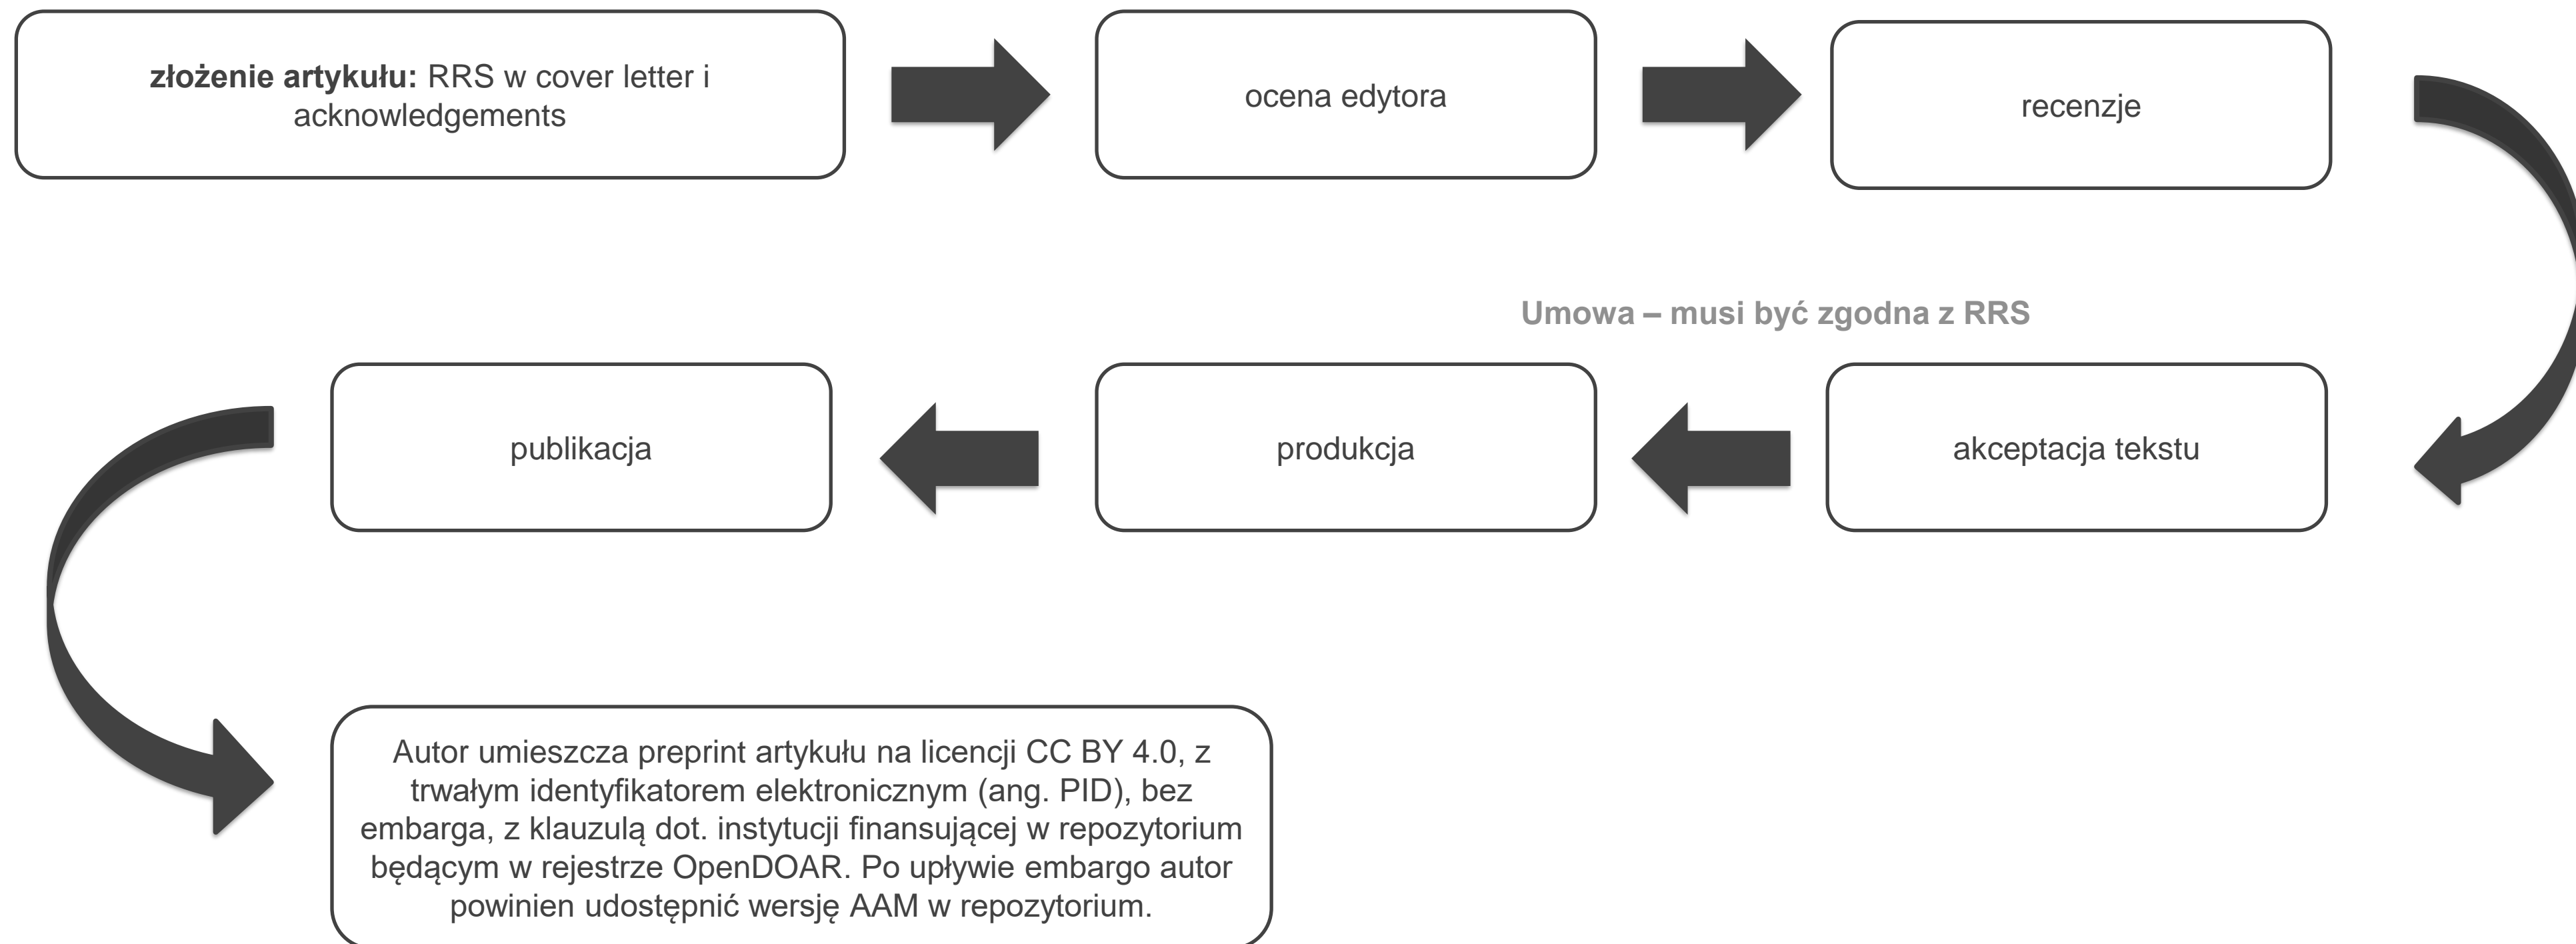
**złożenie artykułu:** RRS w cover letter i acknowledgements

ocena edytora

recenzje

Umowa – musi być zgodna z RRS

akceptacja tekstu

produkcja

publikacja

Autor umieszcza preprint artykułu na licencji CC BY 4.0, z trwałym identyfikatorem elektronicznym (ang. PID), bez embarga, z klauzulą dot. instytucji finansującej w repozytorium będącym w rejestrze OpenDOAR. Po upływie embargo autor powinien udostępnić wersję AAM w repozytorium.